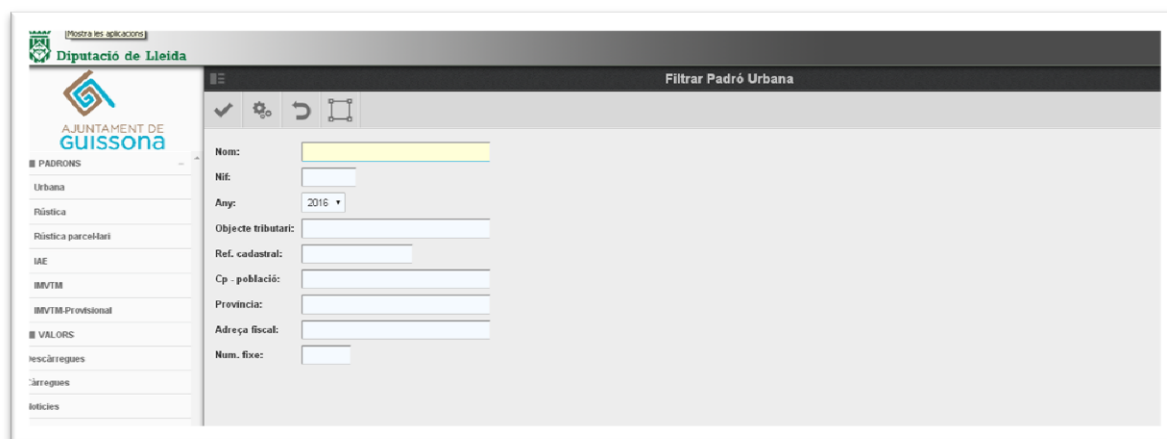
Mostra les aplicacions
Diputació de Lleida

Filtrar Padró Urbana

AJUNTAMENT DE
GUISSONA

PADRONS
Urbana
Rústica
Rústica parcel·lari
IAE
IMVTM
IMVTM-Provisional
VALORS
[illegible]escàrregues
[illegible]àrregues
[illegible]otícies

Nom:
Nif:
Any: 2016
Objecte tributari:
Ref. cadastral:
Cp - població:
Província:
Adreça fiscal:
Num. fixe: